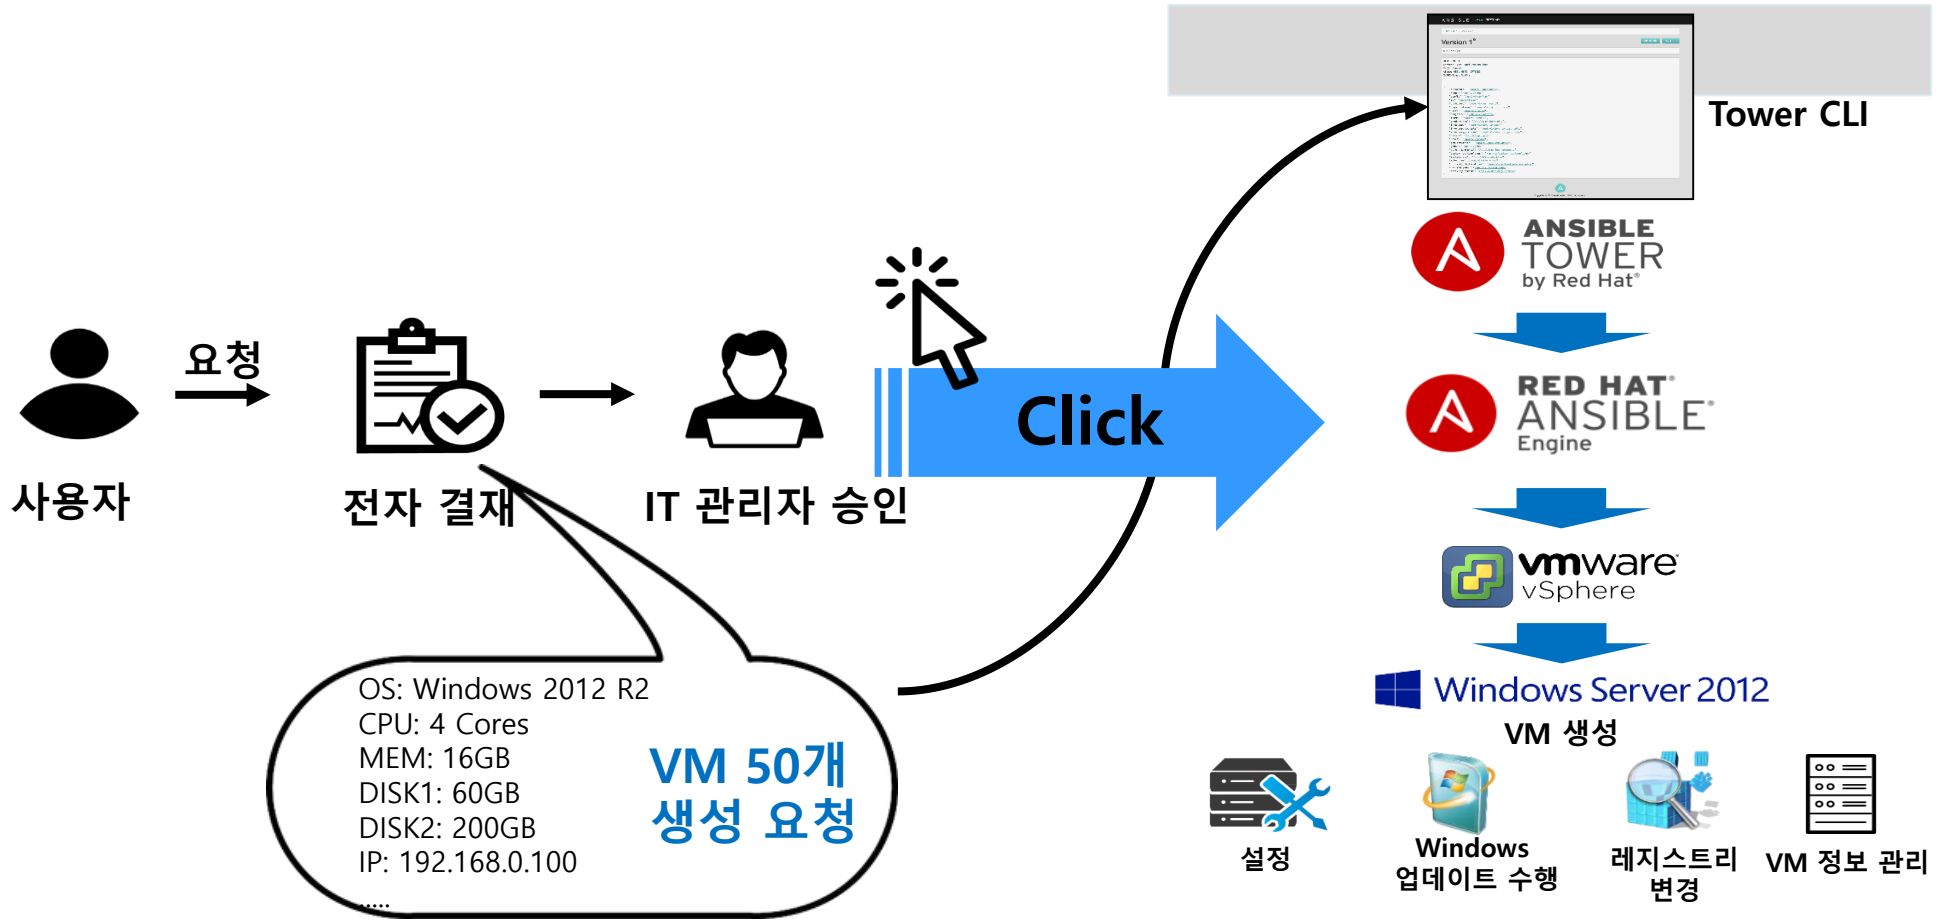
Tower CLI

ANSIBLE TOWER by Red Hat®

사용자

요청

전자 결재

IT 관리자 승인

Click

RED HAT® ANSIBLE® Engine

vmware® vSphere

Windows Server 2012

VM 생성

OS: Windows 2012 R2
CPU: 4 Cores
MEM: 16GB
DISK1: 60GB
DISK2: 200GB
IP: 192.168.0.100
.....

VM 50개 생성 요청

설정

Windows 업데이트 수행

레지스트리 변경

VM 정보 관리